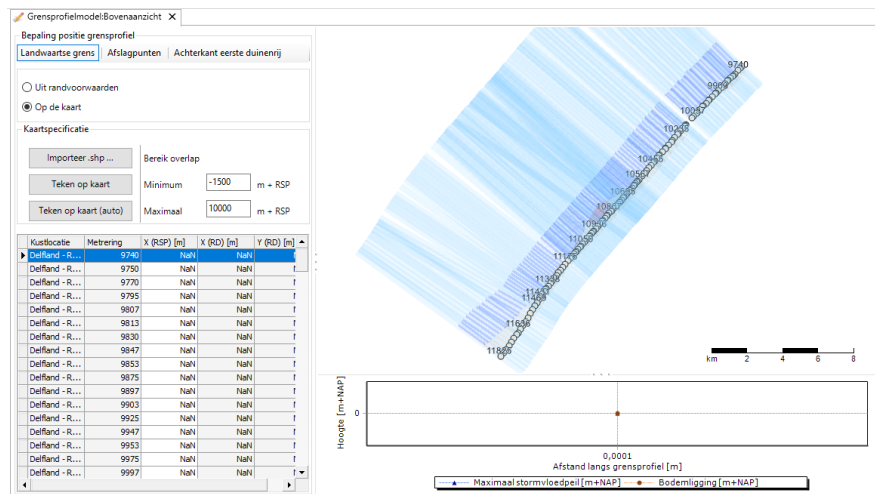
Grensprofielmodel:Bovenaanzicht ✕

Bepaling positie grensprofiel

Landwaartse grens | Afslagpunten | Achterkant eerste duinenrij

Uit randvoorwaarden

Op de kaart

Kaartspecificatie

Importeer .shp ...

Bereik overlap

Teken op kaart

Minimum -1500 m + RSP

Teken op kaart (auto)

Maximaal 10000 m + RSP

| Kustlocatie | Metrering | X (RSP) [m] | X (RD) [m] | Y (RD) [m] |
|---|---|---|---|---|
| Delfland - R... | 9740 | NaN | NaN | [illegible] |
| Delfland - R... | 9750 | NaN | NaN | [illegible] |
| Delfland - R... | 9770 | NaN | NaN | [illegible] |
| Delfland - R... | 9795 | NaN | NaN | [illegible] |
| Delfland - R... | 9807 | NaN | NaN | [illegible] |
| Delfland - R... | 9813 | NaN | NaN | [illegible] |
| Delfland - R... | 9830 | NaN | NaN | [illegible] |
| Delfland - R... | 9847 | NaN | NaN | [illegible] |
| Delfland - R... | 9853 | NaN | NaN | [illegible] |
| Delfland - R... | 9875 | NaN | NaN | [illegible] |
| Delfland - R... | 9897 | NaN | NaN | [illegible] |
| Delfland - R... | 9903 | NaN | NaN | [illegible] |
| Delfland - R... | 9925 | NaN | NaN | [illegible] |
| Delfland - R... | 9947 | NaN | NaN | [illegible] |
| Delfland - R... | 9953 | NaN | NaN | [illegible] |
| Delfland - R... | 9975 | NaN | NaN | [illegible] |
| Delfland - R... | 9997 | NaN | NaN | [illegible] |

9740
9963
10097
10238
10453
10567
10658
1086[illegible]
10956
11058
111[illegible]
1133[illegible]
1143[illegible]
11468
11636
11865

km 0 2 4 6 8

Hoogte [m+NAP]
0
0,0001
Afstand langs grensprofiel [m]
Maximaal stormvloedpeil [m+NAP]
Bodemligging [m+NAP]